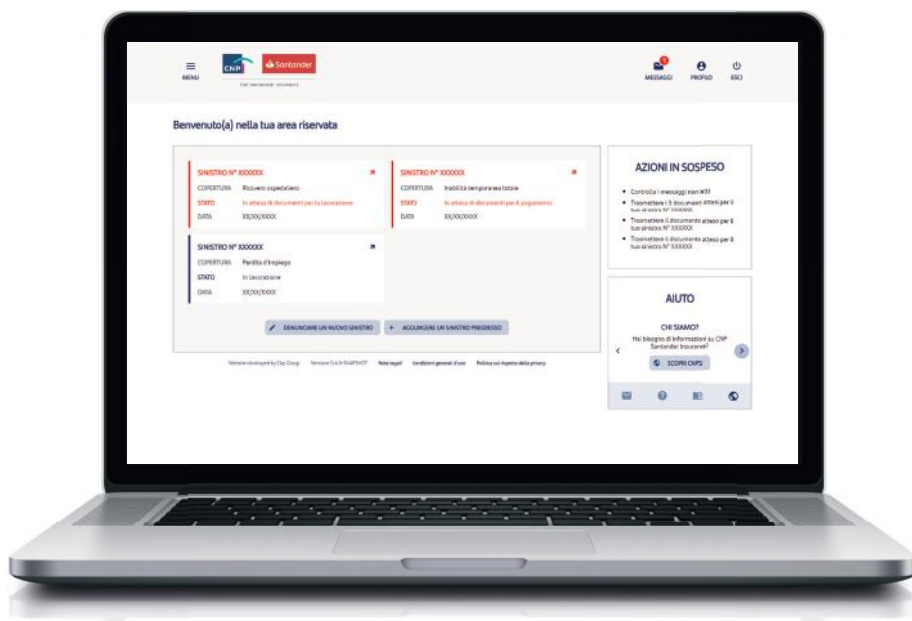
MENU

CNP Santander

CNP SANTANDER INSURANCE

1
MESSAGGI PROFILO ESCI

Benvenuto(a) nella tua area riservata

SINISTRO N° XXXXXX
COPERTURA Ricovero ospedaliero
STATO In attesa di documenti per la lavorazione
DATA XX/XX/XXXX

SINISTRO N° XXXXXX
COPERTURA Inabilità temporanea totale
STATO In attesa di documenti per il pagamento
DATA XX/XX/XXXX

SINISTRO N° XXXXXX
COPERTURA Perdita d'impiego
STATO In lavorazione
DATA XX/XX/XXXX

DENUNCIARE UN NUOVO SINISTRO
+ AGGIUNGERE UN SINISTRO PREGRESSO

AZIONI IN SOSPESO

• Controlla i messaggi non letti
• Trasmettere i 3 documenti attesi per il tuo sinistro N° XXXXXX
• Trasmettere il documento atteso per il tuo sinistro N° XXXXXX
• Trasmettere il documento atteso per il tuo sinistro N° XXXXXX

AIUTO

CHI SIAMO?
Hai bisogno di informazioni su CNP Santander Insurance?
SCOPRI CNPSI

Website developed by Clip Group Versione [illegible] Note legali Condizioni generali d'uso Politica sul rispetto della privacy